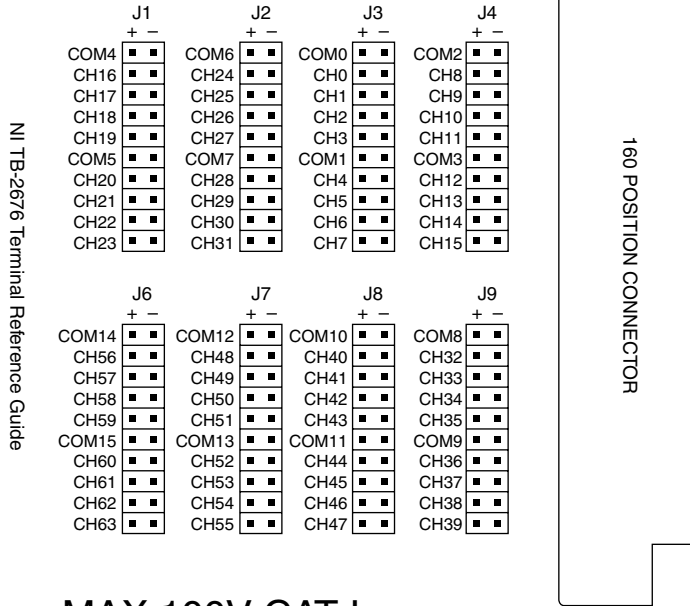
NI TB-2676 Terminal Reference Guide

J1
+ −
COM4
CH16
CH17
CH18
CH19
COM5
CH20
CH21
CH22
CH23

J2
+ −
COM6
CH24
CH25
CH26
CH27
COM7
CH28
CH29
CH30
CH31

J3
+ −
COM0
CH0
CH1
CH2
CH3
COM1
CH4
CH5
CH6
CH7

J4
+ −
COM2
CH8
CH9
CH10
CH11
COM3
CH12
CH13
CH14
CH15

J6
+ −
COM14
CH56
CH57
CH58
CH59
COM15
CH60
CH61
CH62
CH63

J7
+ −
COM12
CH48
CH49
CH50
CH51
COM13
CH52
CH53
CH54
CH55

J8
+ −
COM10
CH40
CH41
CH42
CH43
COM11
CH44
CH45
CH46
CH47

J9
+ −
COM8
CH32
CH33
CH34
CH35
COM9
CH36
CH37
CH38
CH39

160 POSITION CONNECTOR

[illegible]